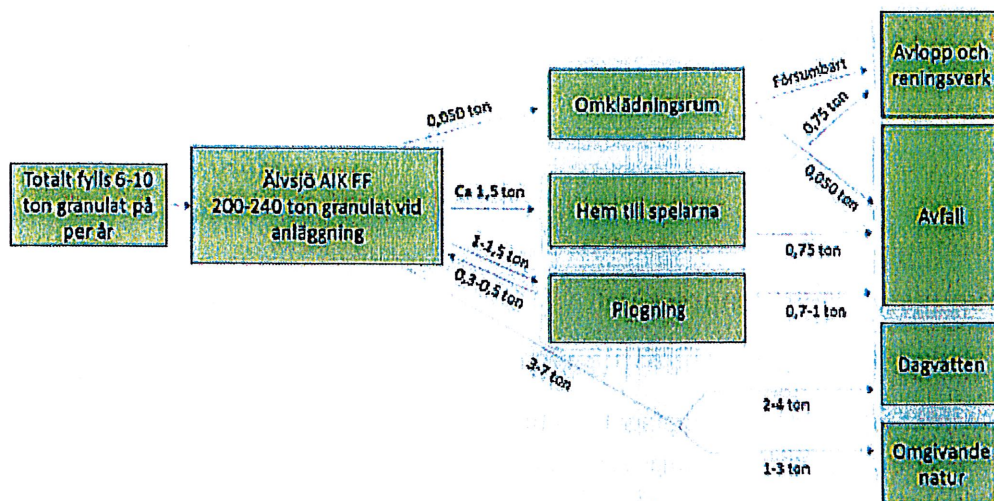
Totalt fylls 6-10 ton granulat på per år

Älvsjö AIK FF 200-240 ton granulat vid anläggning

0,050 ton

Ca 1,5 ton

1-1,5 ton

0,3-0,5 ton

3-7 ton

Omklädningsrum

Hem till spelarna

Plogning

Försumbart

0,75 ton

0,050 ton

0,75 ton

0,7-1 ton

2-4 ton

1-3 ton

Avlopp och reningsverk

Avfall

Dagvatten

Omgivande natur